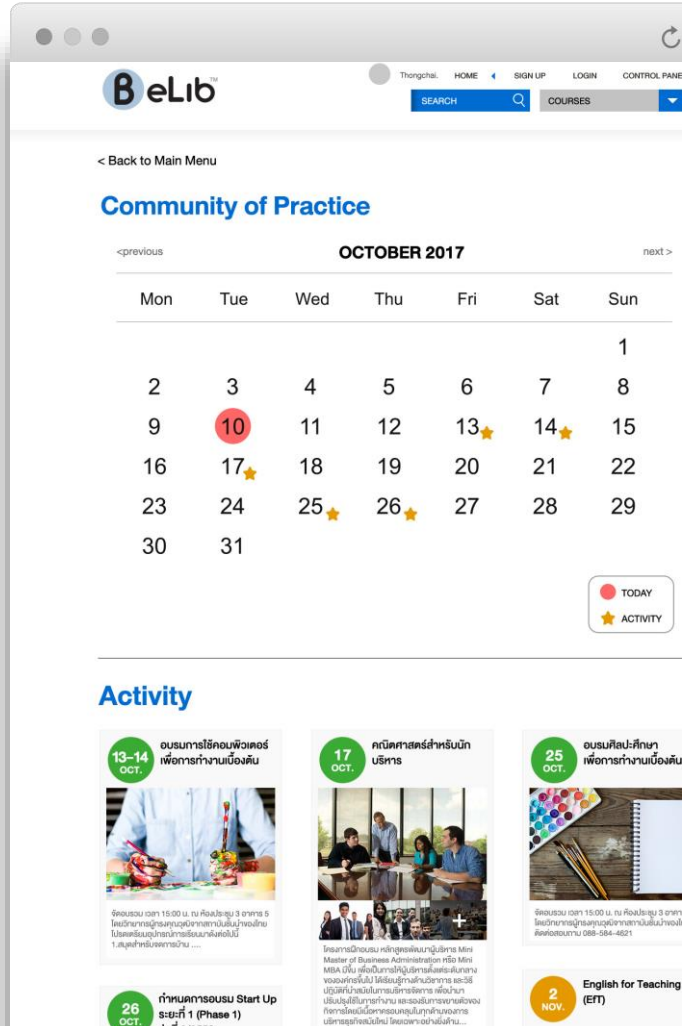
BeLib

Thongchai. HOME SIGN UP LOGIN CONTROL PANE

SEARCH

COURSES

< Back to Main Menu

Community of Practice

<previous OCTOBER 2017 next >

| Mon | Tue | Wed | Thu | Fri | Sat | Sun |
|---|---|---|---|---|---|---|
| | | | | | | 1 |
| 2 | 3 | 4 | 5 | 6 | 7 | 8 |
| 9 | 10 | 11 | 12 | 13 | 14 | 15 |
| 16 | 17 | 18 | 19 | 20 | 21 | 22 |
| 23 | 24 | 25 | 26 | 27 | 28 | 29 |
| 30 | 31 | | | | | |

TODAY
ACTIVITY

Activity

13–14 OCT. อบรมการใช้คอมพิวเตอร์เพื่อการทำงานเบื้องต้น

จัดอบรม เวลา 15:00 น. ณ ห้องประชุม 3 อาคาร 5 โดยวิทยากรผู้ทรงคุณวุฒิจากสถาบันชั้นนำของไทย โปรดเตรียมอุปกรณ์การเรียนมาดังต่อไปนี้ 1.สมุดสำหรับจดการบ้าน ....

17 OCT. คณิตศาสตร์สำหรับนักบริหาร

โครงการฝึกอบรม หลักสูตรพัฒนาผู้บริหาร Mini Master of Business Administration หรือ Mini MBA มีขึ้น เพื่อเป็นการให้ผู้บริหารตั้งแต่ระดับกลางขององค์กรขึ้นไป ได้เรียนรู้ทางด้านวิชาการ และวิธีปฏิบัติที่นำสมัยในการบริหารจัดการ เพื่อนำมาปรับปรุงใช้ในการทำงาน และรองรับการขยายตัวของกิจการโดยมีเนื้อหาครอบคลุมในทุกด้านของการบริหารธุรกิจสมัยใหม่ โดยเฉพาะอย่างยิ่งด้าน...

25 OCT. อบรมศิลปะศึกษาเพื่อการทำงานเบื้องต้น

จัดอบรม เวลา 15:00 น. ณ ห้องประชุม 3 อาคาร โดยวิทยากรผู้ทรงคุณวุฒิจากสถาบันชั้นนำของไ ติดต่อสอบถาม 088-584-4621

26 OCT. กำหนดการอบรม Start Up ระยะที่ 1 (Phase 1)

2 NOV. English for Teaching (EfT)